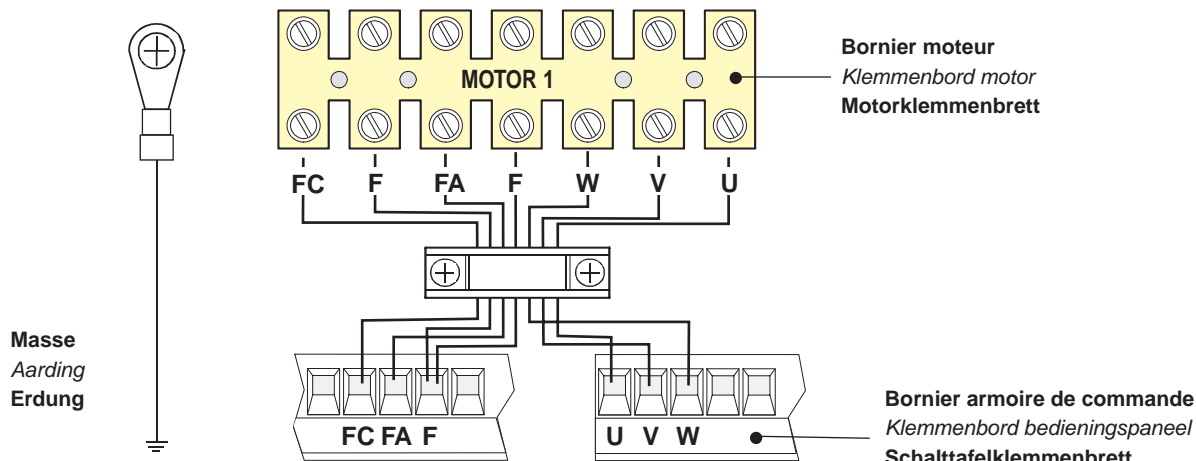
MOTOR 1

Bornier moteur
*Klemmenbord motor*
**Motorklemmenbrett**

FC F FA F W V U

Masse
*Aarding*
**Erdung**

FC FA F

U V W

Bornier armoire de commande
*Klemmenbord bedieningspaneel*
Schalttafelklemmenbrett